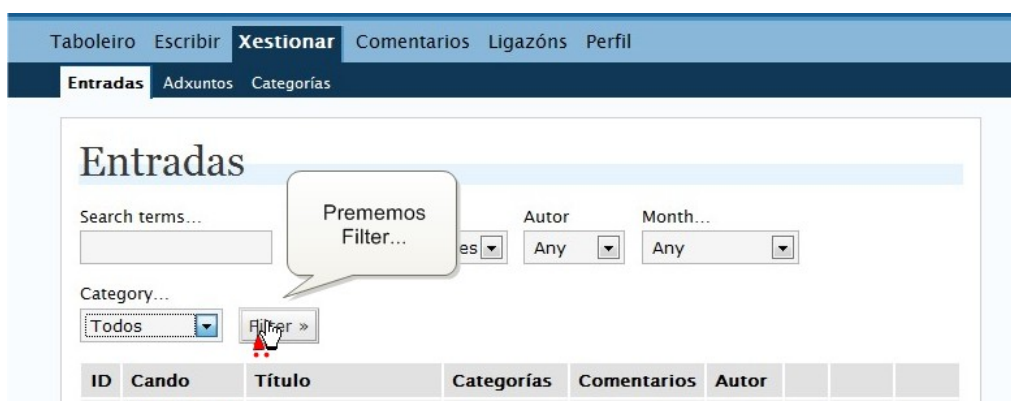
Taboleiro Escribir Xestionar Comentarios Ligazóns Perfil

Entradas Adxuntos Categorías

Entradas

Search terms...

Prememos Filter...

es

Autor
Any

Month...
Any

Category...
Todos

Filter »

| ID | Cando | Título | Categorías | Comentarios | Autor |  |  |  |
|---|---|---|---|---|---|---|---|---|